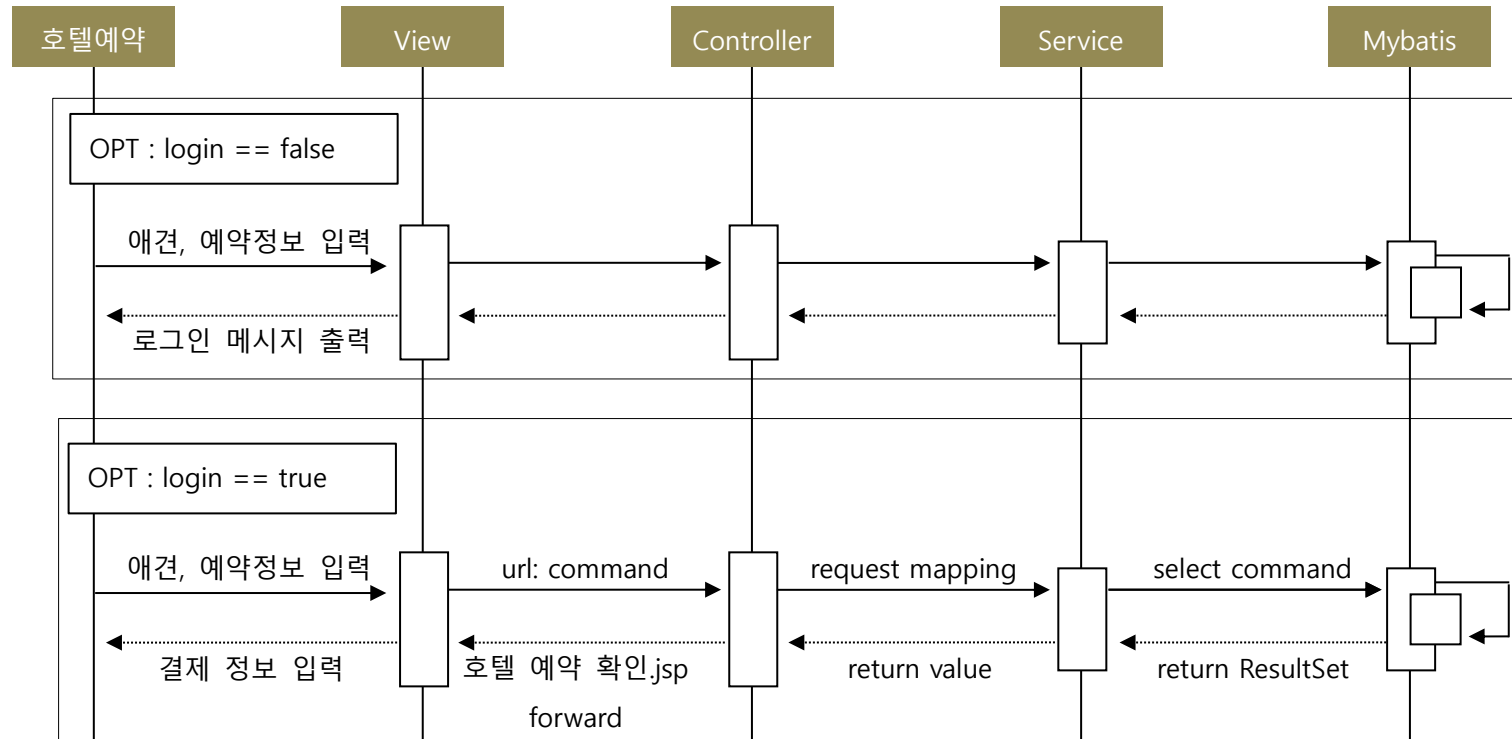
호텔예약

View

Controller

Service

Mybatis

OPT : login == false

애견, 예약정보 입력

로그인 메시지 출력

OPT : login == true

애견, 예약정보 입력

url: command

request mapping

select command

결제 정보 입력

호텔 예약 확인.jsp

forward

return value

return ResultSet